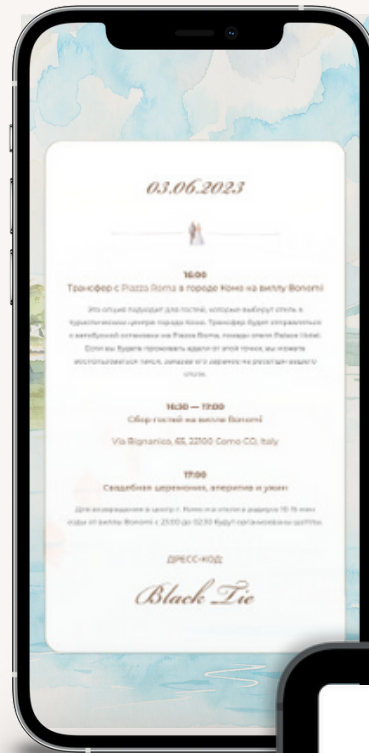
03.06.2023

16:00
Трансфер с Piazza Roma в городе Комо на виллу Bonomi

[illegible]

16:30 — 17:00
Сбор гостей на вилле Bonomi

Via Bignanico, 65, 22100 Como CO, Italy

17:00
Свадебная церемония, аперитив и ужин

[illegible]

ДРЕСС-КОД

Black Tie